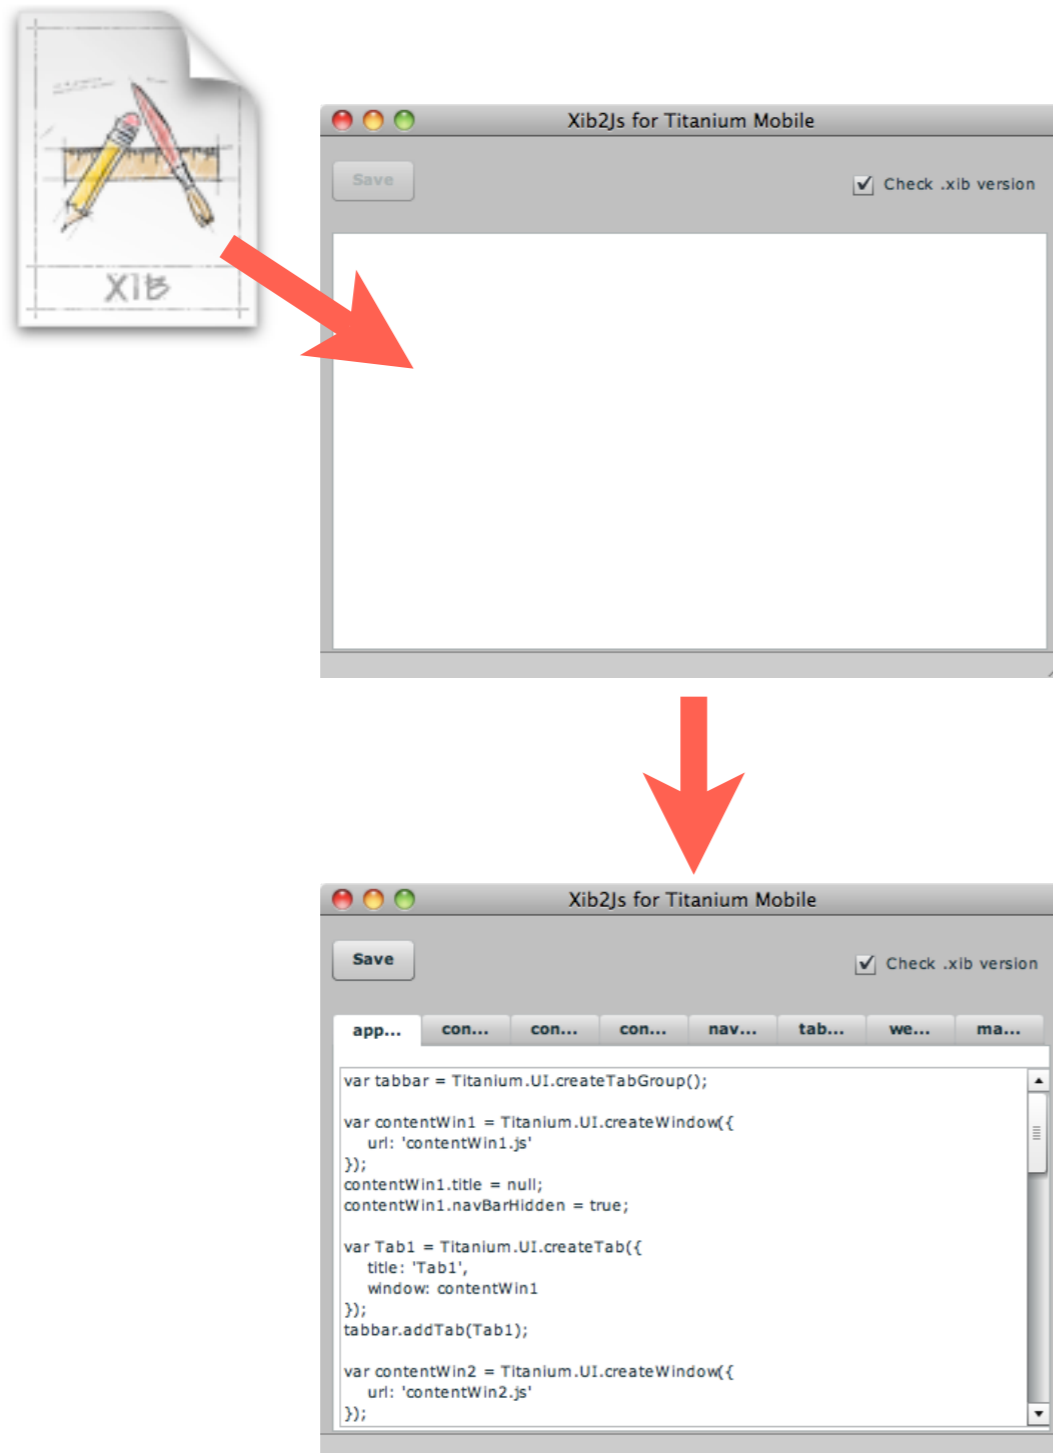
XIB

Xib2Js for Titanium Mobile

Save

Check .xib version

Xib2Js for Titanium Mobile

Save

Check .xib version

app... con... con... con... nav... tab... we... ma...

var tabbar = Titanium.UI.createTabGroup();

var contentWin1 = Titanium.UI.createWindow({
url: 'contentWin1.js'
});
contentWin1.title = null;
contentWin1.navBarHidden = true;

var Tab1 = Titanium.UI.createTab({
title: 'Tab1',
window: contentWin1
});
tabbar.addTab(Tab1);

var contentWin2 = Titanium.UI.createWindow({
url: 'contentWin2.js'
});